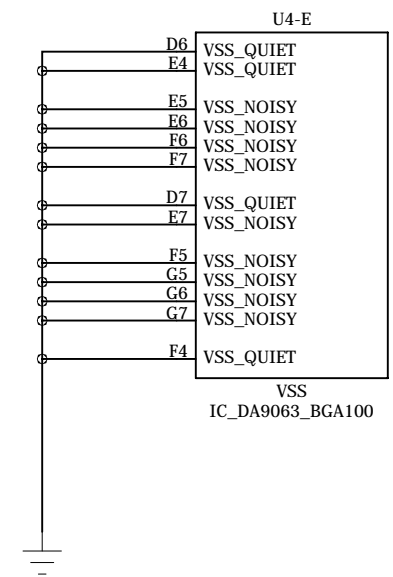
U4-E

D6 VSS_QUIET
E4 VSS_QUIET

E5 VSS_NOISY
E6 VSS_NOISY
F6 VSS_NOISY
F7 VSS_NOISY

D7 VSS_QUIET
E7 VSS_NOISY

F5 VSS_NOISY
G5 VSS_NOISY
G6 VSS_NOISY
G7 VSS_NOISY

F4 VSS_QUIET

VSS
IC_DA9063_BGA100